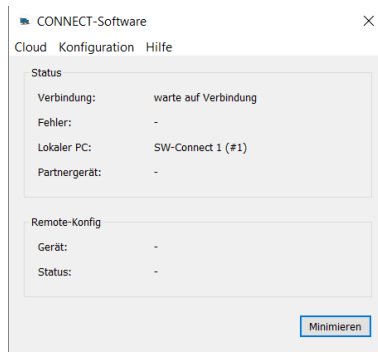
CONNECT-Software
×
Cloud Konfiguration Hilfe

Status

| | |
|---|---|
| Verbindung: | warte auf Verbindung |
| Fehler: | - |
| Lokaler PC: | SW-Connect 1 (#1) |
| Partnergerät: | - |

Remote-Konfig

| | |
|---|---|
| Gerät: | - |
| Status: | - |

Minimieren